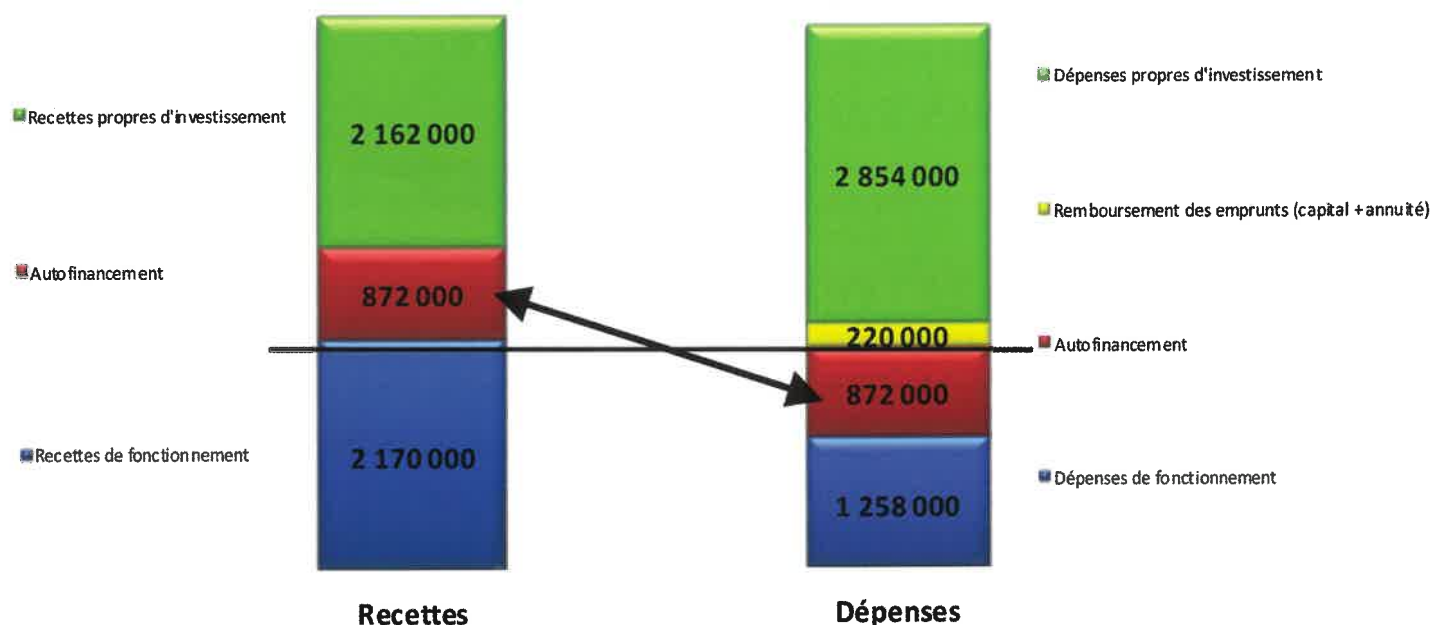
Recettes propres d'investissement

2 162 000

Autofinancement

872 000

Recettes de fonctionnement

2 170 000

Recettes

Dépenses propres d'investissement

2 854 000

Remboursement des emprunts (capital + annuité)

220 000

Autofinancement

872 000

Dépenses de fonctionnement

1 258 000

Dépenses